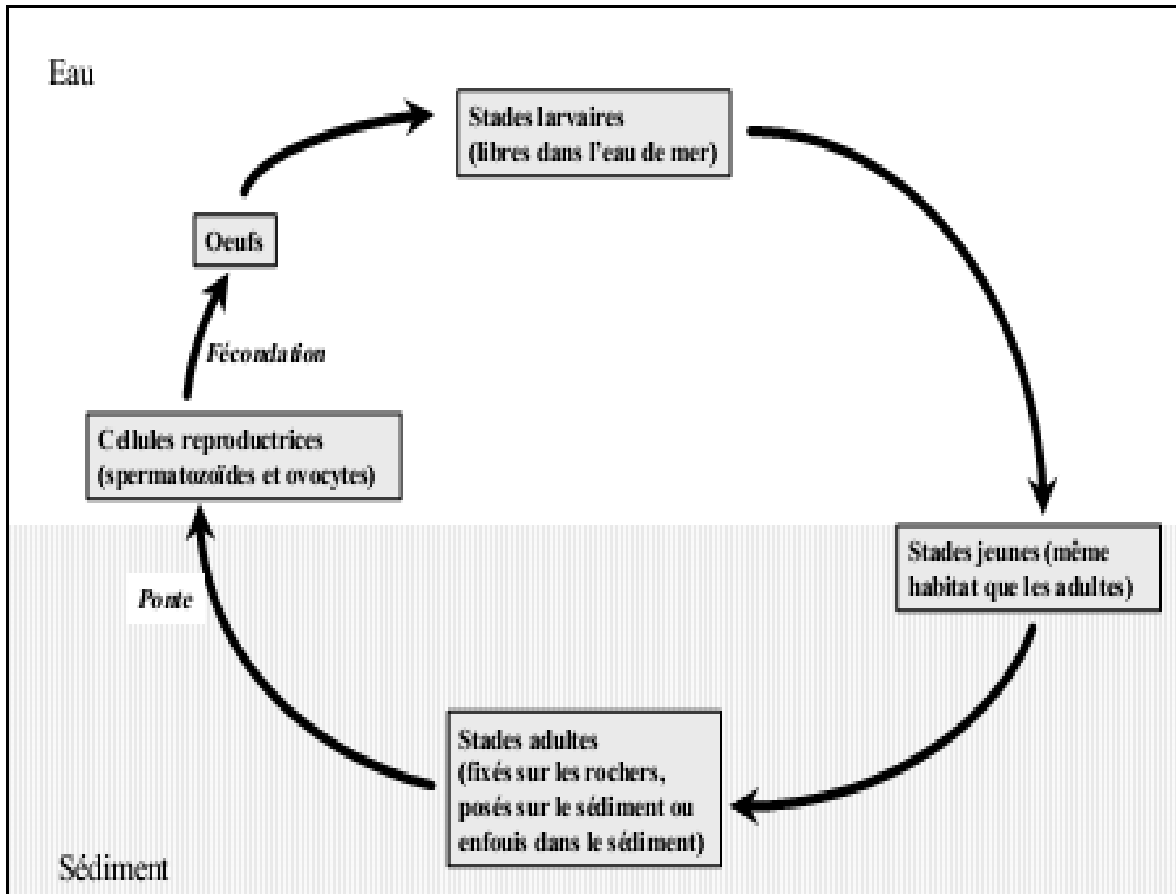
Eau

Stades larvaires
(libres dans l'eau de mer)

Oeufs

Fécondation

Cellules reproductrices
(spermatozoïdes et ovocytes)

Stades jeunes (même habitat que les adultes)

Ponte

Stades adultes
(fixés sur les rochers, posés sur le sédiment ou enfouis dans le sédiment)

Sédiment